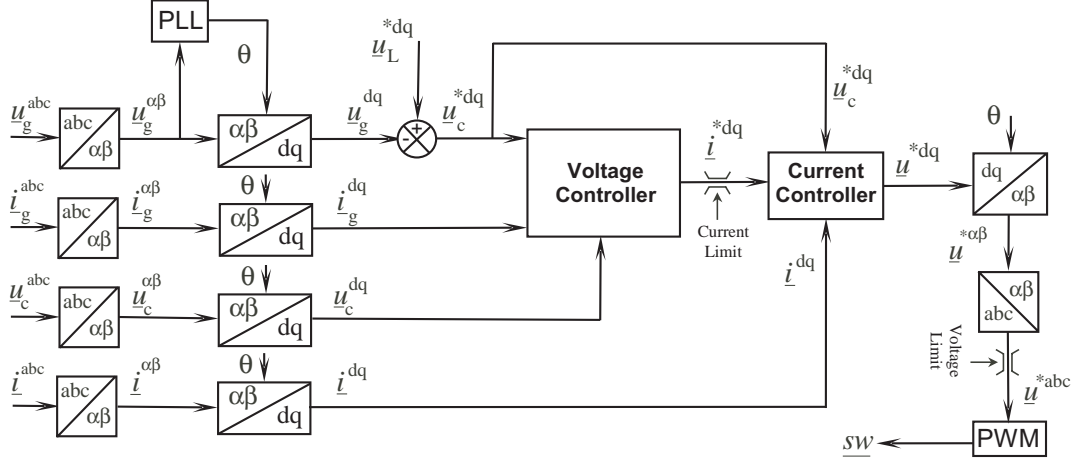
PLL

$\theta$

$\underline{u}_L^{*dq}$

$\underline{u}_g^{abc}$ abc $\alpha\beta$ $\underline{u}_g^{\alpha\beta}$ $\alpha\beta$ dq $\underline{u}_g^{dq}$ + - $\underline{u}_c^{*dq}$

$\underline{u}_c^{*dq}$

Voltage Controller

$\underline{i}^{*dq}$

Current Limit

Current Controller

$\underline{u}^{*dq}$

$\theta$

dq $\alpha\beta$

$\underline{i}_g^{abc}$ abc $\alpha\beta$ $\underline{i}_g^{\alpha\beta}$ $\theta$ $\alpha\beta$ dq $\underline{i}_g^{dq}$

$\underline{u}^{*\alpha\beta}$

$\underline{u}_c^{abc}$ abc $\alpha\beta$ $\underline{u}_c^{\alpha\beta}$ $\theta$ $\alpha\beta$ dq $\underline{u}_c^{dq}$

$\underline{i}^{dq}$

$\alpha\beta$ abc

Voltage Limit

$\underline{i}^{abc}$ abc $\alpha\beta$ $\underline{i}^{\alpha\beta}$ $\theta$ $\alpha\beta$ dq $\underline{i}^{dq}$

$\underline{u}^{*abc}$

$\underline{sw}$ PWM